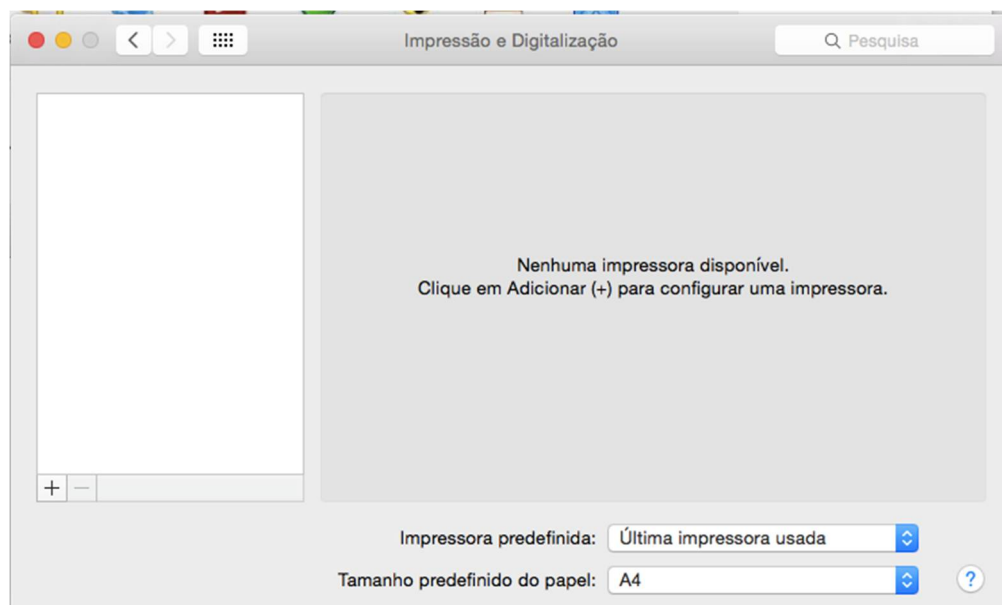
Impressão e Digitalização

Pesquisa

Nenhuma impressora disponível.
Clique em Adicionar (+) para configurar uma impressora.

+ −

Impressora predefinida: Última impressora usada

Tamanho predefinido do papel: A4

?